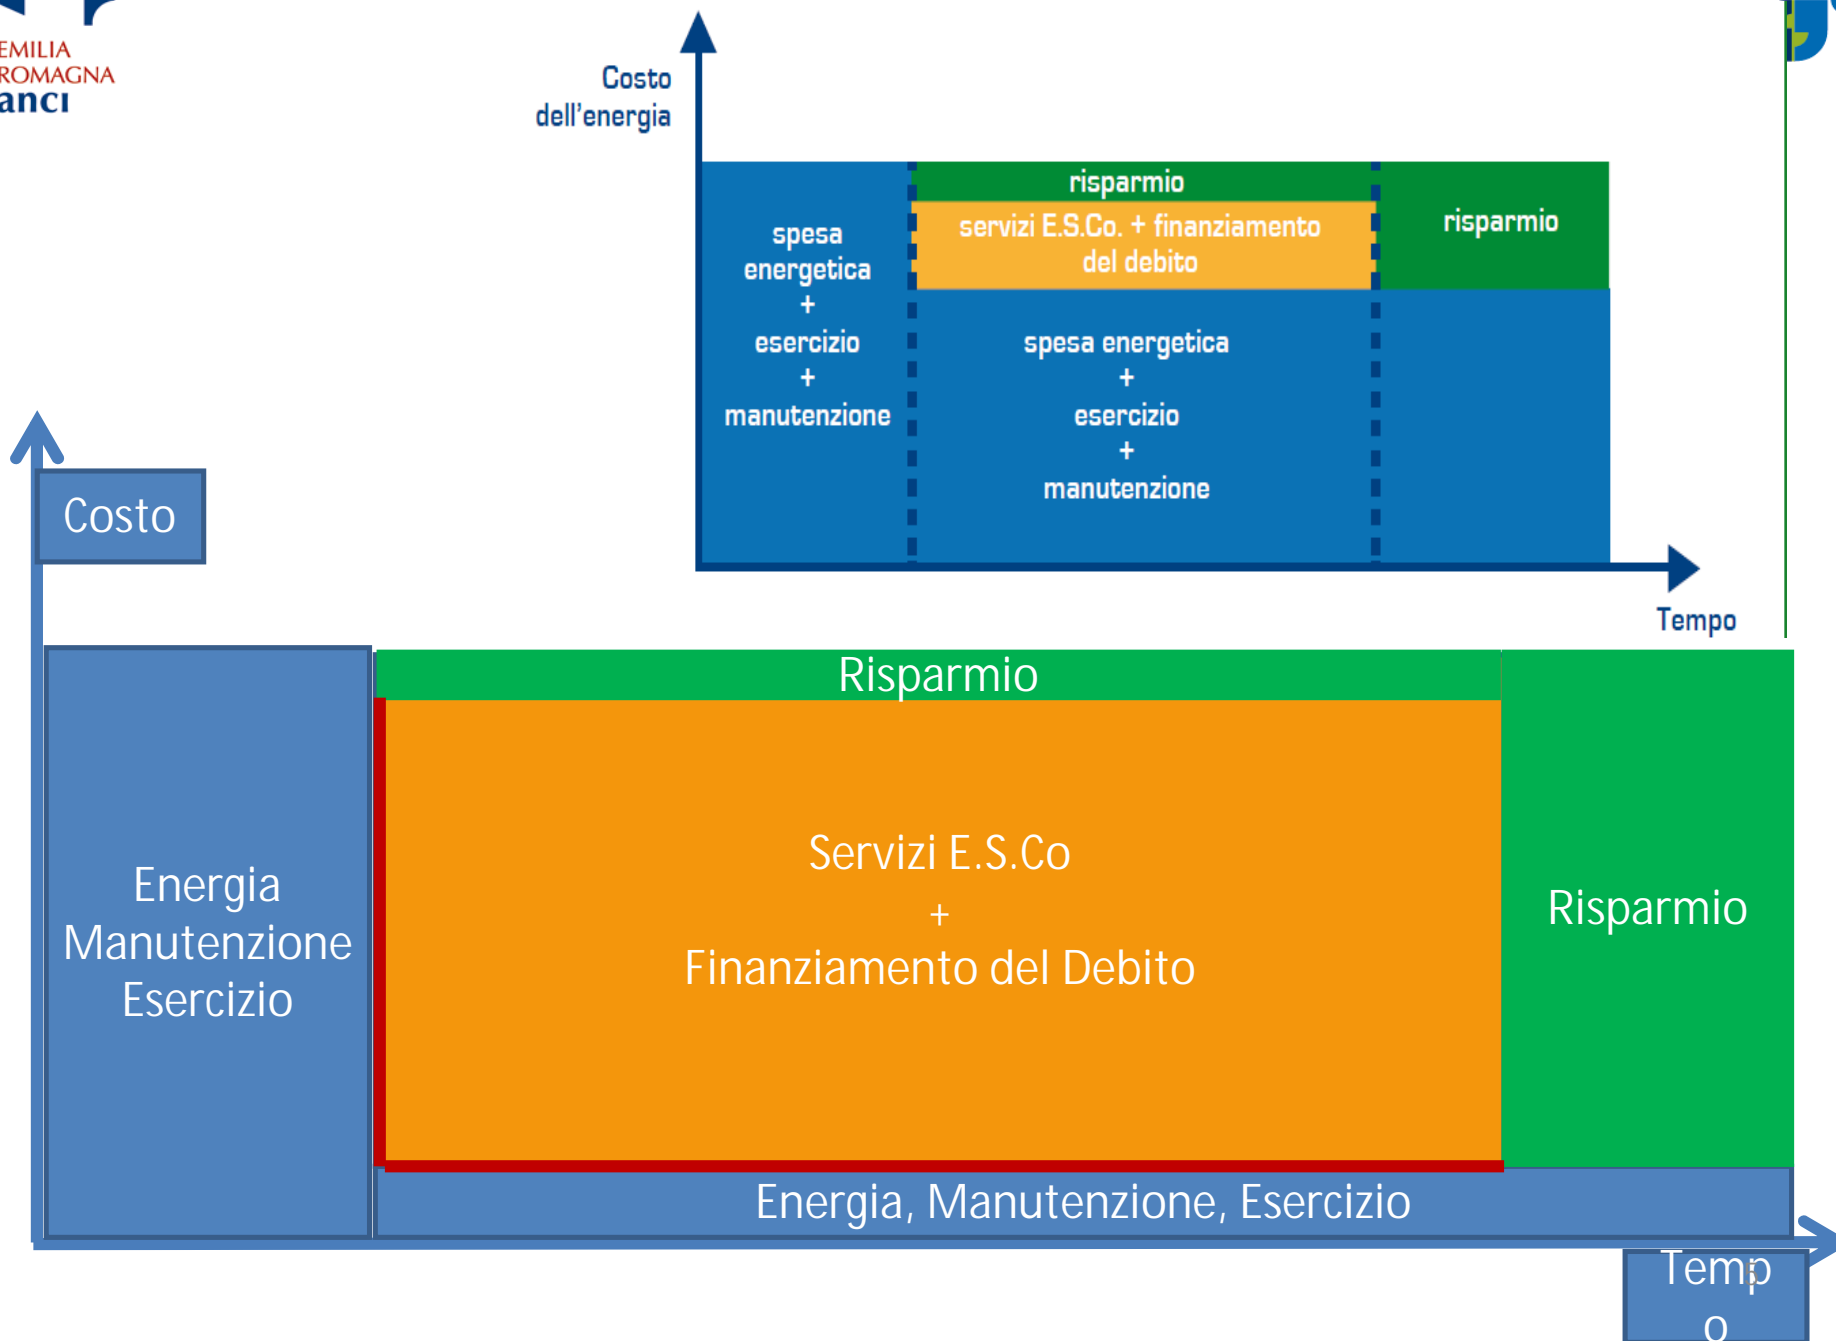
EMILIA
ROMAGNA
anci

Costo
dell'energia

risparmio

servizi E.S.Co. + finanziamento del debito

risparmio

spesa energetica
+
esercizio
+
manutenzione

spesa energetica
+
esercizio
+
manutenzione

Tempo

Costo

Risparmio

Energia
Manutenzione
Esercizio

Servizi E.S.Co
+
Finanziamento del Debito

Risparmio

Energia, Manutenzione, Esercizio

Temp
o